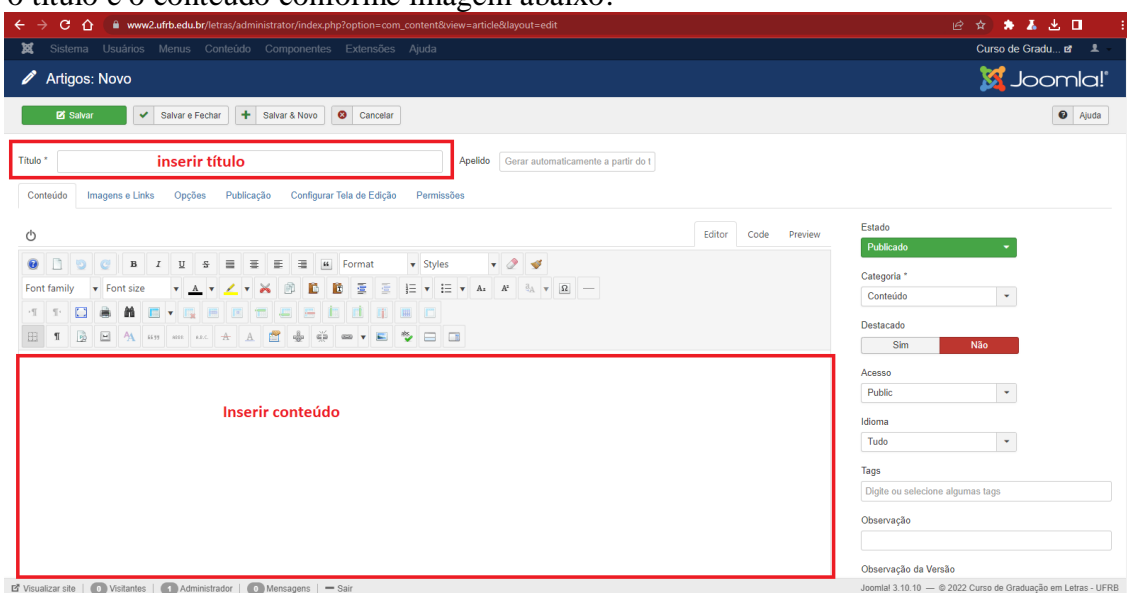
o título e o conteúdo conforme imagem abaixo:

www2.ufrb.edu.br/letras/administrator/index.php?option=com_content&view=article&layout=edit

Sistema Usuários Menus Conteúdo Componentes Extensões Ajuda

Curso de Gradu...

Artigos: Novo

Joomla!

Salvar

Salvar e Fechar

Salvar & Novo

Cancelar

Ajuda

Título *

inserir título

Apelido

Gerar automaticamente a partir do t

Conteúdo Imagens e Links Opções Publicação Configurar Tela de Edição Permissões

Editor Code Preview

Format Styles

Font family Font size

Inserir conteúdo

Estado

Publicado

Categoria *

Conteúdo

Destacado

Sim Não

Acesso

Public

Idioma

Tudo

Tags

Digite ou selecione algumas tags

Observação

Observação da Versão

Visualizar site | 0 Visitantes | 1 Administrador | 0 Mensagens | — Sair

Joomla! 3.10.10 — © 2022 Curso de Graduação em Letras - UFRB